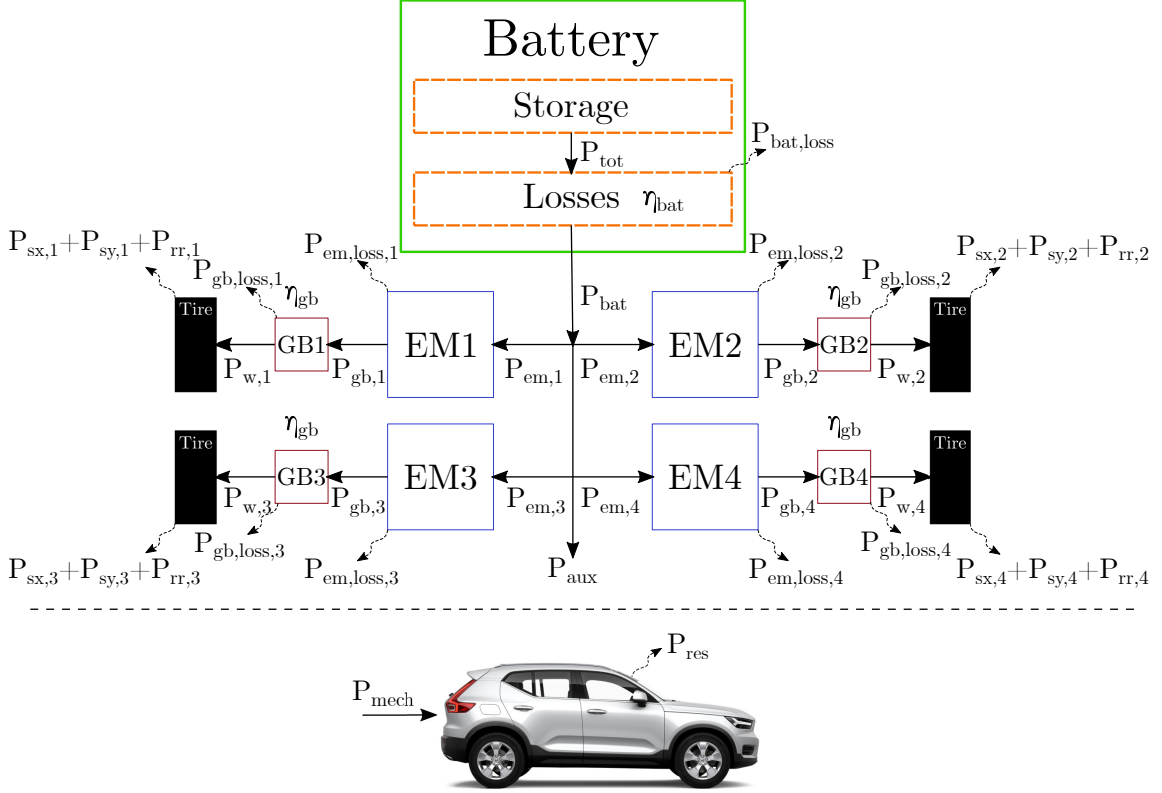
Battery

Storage

$P_{tot}$

$P_{bat,loss}$

Losses $\eta_{bat}$

$P_{sx,1}+P_{sy,1}+P_{rr,1}$

$P_{em,loss,1}$

$P_{em,loss,2}$

$P_{sx,2}+P_{sy,2}+P_{rr,2}$

$P_{gb,loss,1}$

$P_{gb,loss,2}$

$\eta_{gb}$

$P_{bat}$

$\eta_{gb}$

Tire

GB1

EM1

EM2

GB2

Tire

$P_{w,1}$

$P_{gb,1}$

$P_{em,1}$

$P_{em,2}$

$P_{gb,2}$

$P_{w,2}$

$\eta_{gb}$

$\eta_{gb}$

Tire

GB3

EM3

EM4

GB4

Tire

$P_{w,3}$

$P_{gb,3}$

$P_{em,3}$

$P_{em,4}$

$P_{gb,4}$

$P_{w,4}$

$P_{gb,loss,3}$

$P_{gb,loss,4}$

$P_{sx,3}+P_{sy,3}+P_{rr,3}$

$P_{em,loss,3}$

$P_{aux}$

$P_{em,loss,4}$

$P_{sx,4}+P_{sy,4}+P_{rr,4}$

$P_{res}$

$P_{mech}$